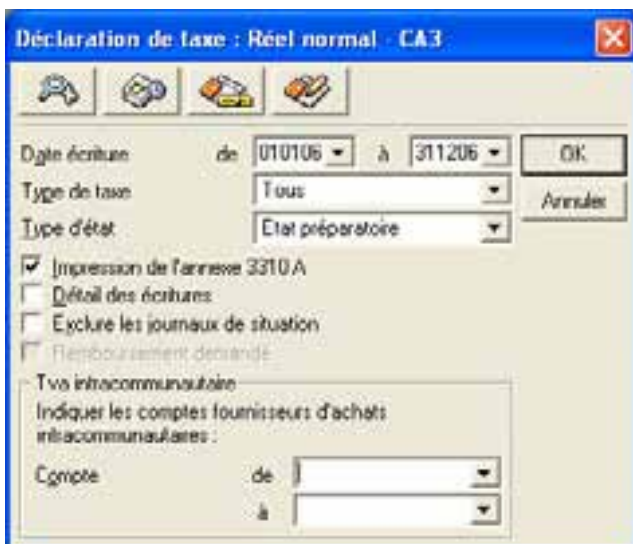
Déclaration de taxe : Réel normal - CA3

Date écriture de 010106 à 311206 OK

Type de taxe Tous Annuler

Type d'état Etat préparatoire

Impression de l'annexe 3310 A

Détail des écritures

Exclure les journaux de situation

Remboursement demandé

Tva intracommunautaire

Indiquer les comptes fournisseurs d'achats intracommunautaires :

Compte de

à